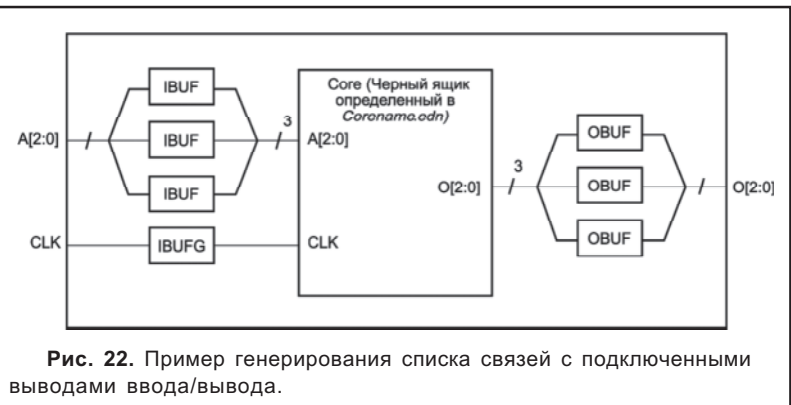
IBUF

IBUF

IBUF

A[2:0]

3

Core (Черный ящик определенный в Coroname.edn)

A[2:0]

CLK

IBUFG

CLK

O[2:0]

3

OBUF

OBUF

OBUF

O[2:0]

**Рис. 22.** Пример генерирования списка связей с подключенными выводами ввода/вывода.